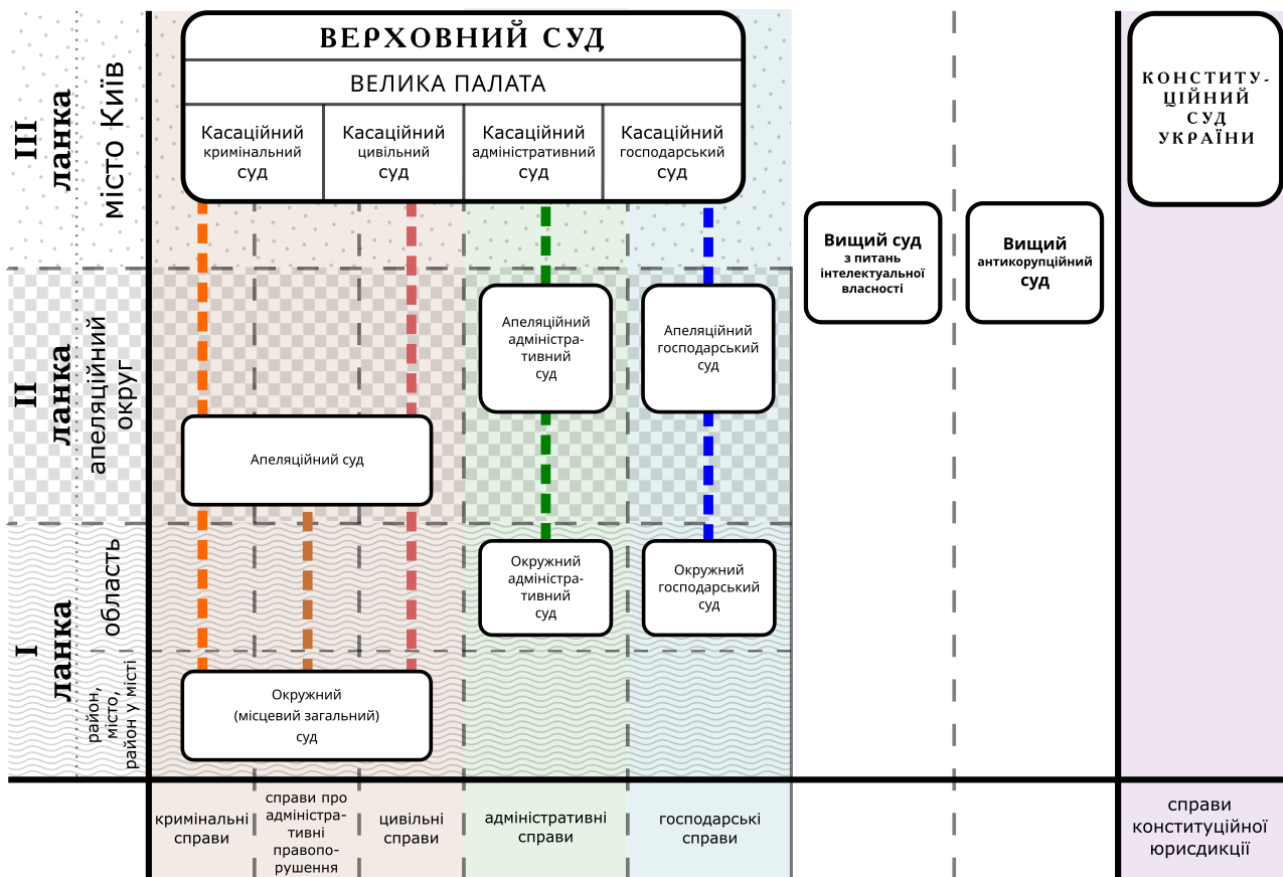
III ланка
місто Київ

II ланка
апеляційний округ

I ланка
область
район, місто, район у місті

ВЕРХОВНИЙ СУД
ВЕЛИКА ПАЛАТА

| Касаційний кримінальний суд | Касаційний цивільний суд | Касаційний адміністративний суд | Касаційний господарський суд |
|---|---|---|---|

Вищий суд з питань інтелектуальної власності

Вищий антикорупційний суд

КОНСТИТУЦІЙНИЙ СУД УКРАЇНИ

Апеляційний адміністративний суд

Апеляційний господарський суд

Апеляційний суд

Окружний адміністративний суд

Окружний господарський суд

Окружний (місцевий загальний) суд

кримінальні справи

справи про адміністративні правопорушення

цивільні справи

адміністративні справи

господарські справи

справи конституційної юрисдикції